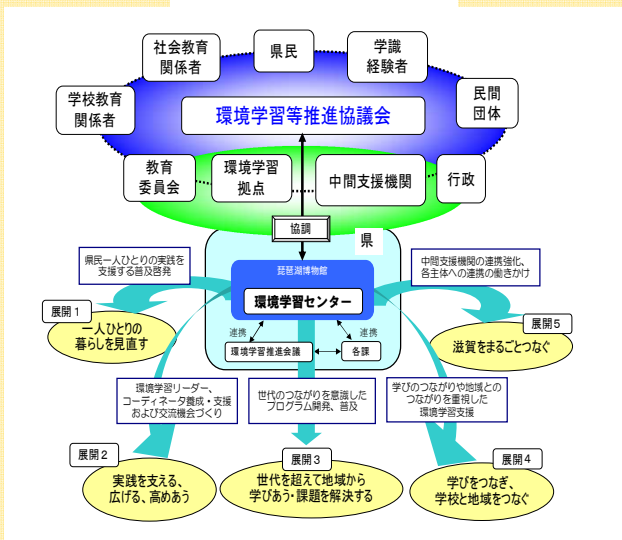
社会教育関係者

県民

学識経験者

学校教育関係者

環境学習等推進協議会

民間団体

教育委員会

環境学習拠点

中間支援機関

行政

協調

県

県民一人ひとりの実践を支援する普及啓発

琵琶湖博物館

環境学習センター

中間支援機関の連携強化、各主体への連携の働きかけ

展開1

一人ひとりの暮らしを見直す

連携

連携

環境学習推進会議

各課

展開5

滋賀をまるごとつなぐ

環境学習リーダー、コーディネータ養成・支援および交流機会づくり

世代のつながりを意識したプログラム開発、普及

学びのつながりや地域とのつながりを重視した環境学習支援

展開2

実践を支える、広げる、高めあう

展開3

世代を超えて地域から学びあう・課題を解決する

展開4

学びをつなぎ、学校と地域をつなぐ